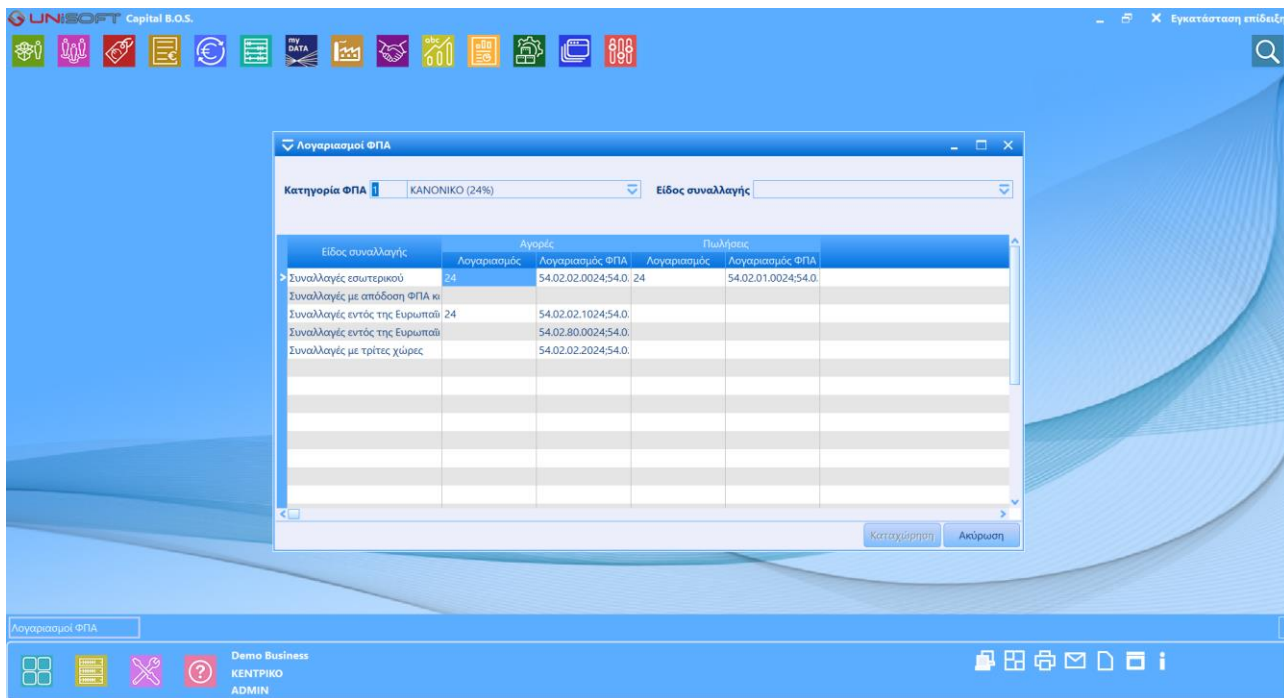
UNISOFT Capital B.O.S.

Εγκατάσταση επιδειξ

my DATA

Λογαριασμοί ΦΠΑ

Κατηγορία ΦΠΑ 1 ΚΑΝΟΝΙΚΟ (24%)

Είδος συναλλαγής

| Είδος συναλλαγής | Αγορές Λογαριασμός | Αγορές Λογαριασμός ΦΠΑ | Πωλήσεις Λογαριασμός | Πωλήσεις Λογαριασμός ΦΠΑ |
|---|---|---|---|---|
| Συναλλαγές εσωτερικού | 24 | 54.02.02.0024;54.0. | 24 | 54.02.01.0024;54.0. |
| Συναλλαγές με απόδοση ΦΠΑ κι | | | | |
| Συναλλαγές εντός της Ευρωπαϊ | 24 | 54.02.02.1024;54.0. | | |
| Συναλλαγές εντός της Ευρωπαϊ | | 54.02.80.0024;54.0. | | |
| Συναλλαγές με τρίτες χώρες | | 54.02.02.2024;54.0. | | |

Καταχώρηση Ακύρωση

Λογαριασμοί ΦΠΑ

Demo Business
ΚΕΝΤΡΙΚΟ
ADMIN